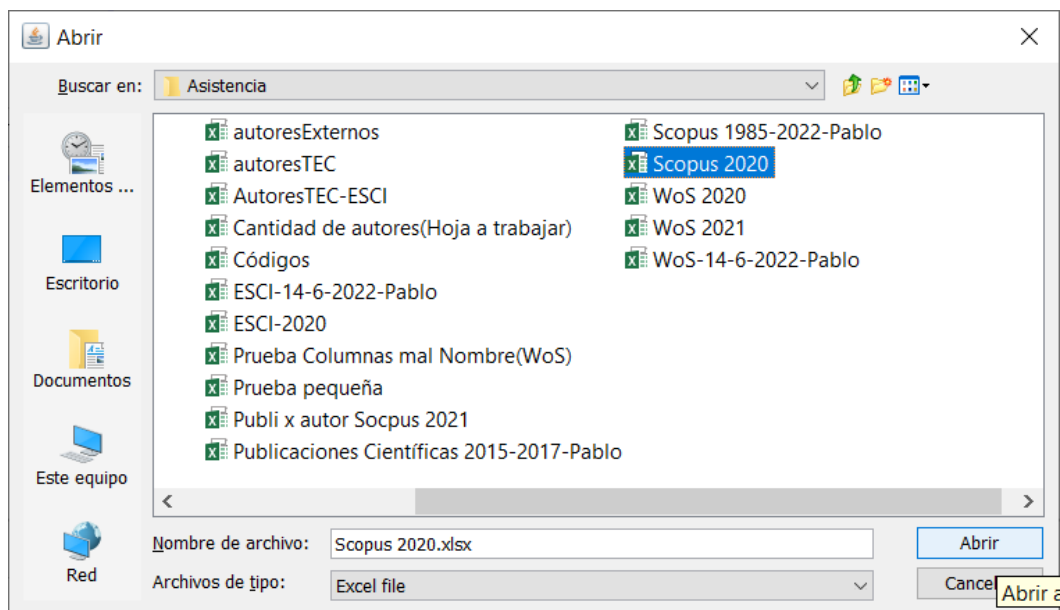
Abrir

Buscar en: Asistencia

Elementos ...

Escritorio

Documentos

Este equipo

Red

autoresExternos
autoresTEC
AutoresTEC-ESCI
Cantidad de autores(Hoja a trabajar)
Códigos
ESCI-14-6-2022-Pablo
ESCI-2020
Prueba Columnas mal Nombre(WoS)
Prueba pequeña
Publi x autor Socpus 2021
Publicaciones Científicas 2015-2017-Pablo

Scopus 1985-2022-Pablo
Scopus 2020
WoS 2020
WoS 2021
WoS-14-6-2022-Pablo

Nombre de archivo: Scopus 2020.xlsx

Archivos de tipo: Excel file

Abrir

Cancel

Abrir a